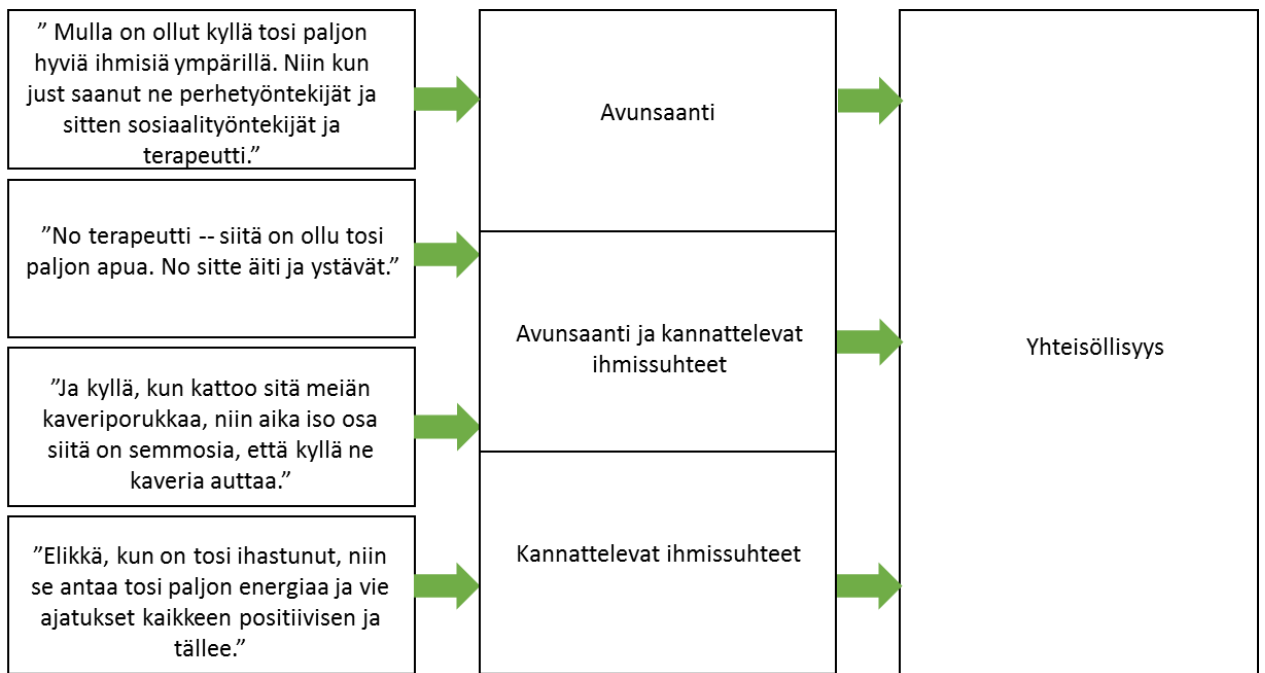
” Mulla on ollut kyllä tosi paljon hyviä ihmisiä ympärillä. Niin kun just saanut ne perhetyöntekijät ja sitten sosiaalityöntekijät ja terapeutti.”

”No terapeutti -- siitä on ollu tosi paljon apua. No sitte äiti ja ystävät.”

”Ja kyllä, kun kattoo sitä meiän kaveriporukkaa, niin aika iso osa siitä on semmosia, että kyllä ne kaveria auttaa.”

”Elikkä, kun on tosi ihastunut, niin se antaa tosi paljon energiaa ja vie ajatukset kaikkeen positiivisen ja tällee.”

Avunsaanti

Avunsaanti ja kannattelevat ihmissuhteet

Kannattelevat ihmissuhteet

Yhteisöllisyys